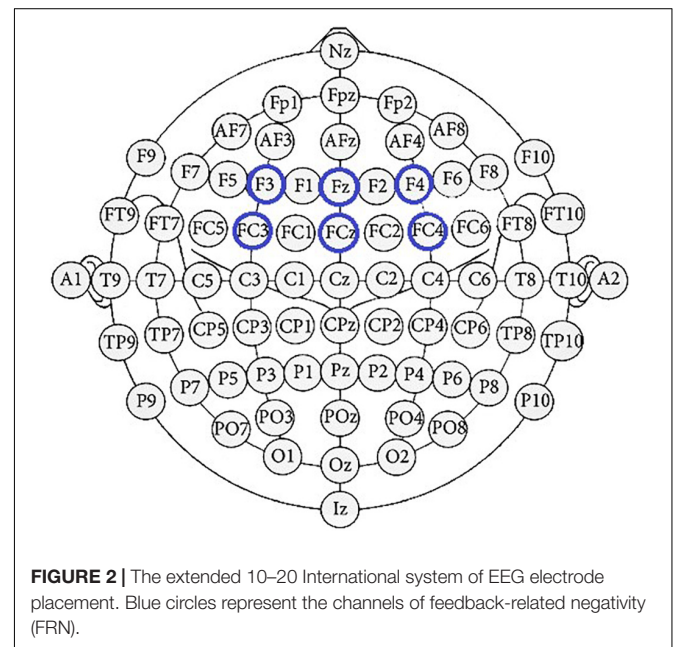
Nz
Fp1 Fpz Fp2
AF7 AF3 AFz AF4 AF8
F9 F7 F5 F3 F1 Fz F2 F4 F6 F8 F10
FT9 FT7 FC5 FC3 FC1 FCz FC2 FC4 FC6 FT8 FT10
A1 T9 T7 C5 C3 C1 Cz C2 C4 C6 T8 T10 A2
TP9 TP7 CP5 CP3 CP1 CPz CP2 CP4 CP6 TP8 TP10
P9 P7 P5 P3 P1 Pz P2 P4 P6 P8 P10
PO7 PO3 POz PO4 PO8
O1 Oz O2
Iz

FIGURE 2 | The extended 10–20 International system of EEG electrode placement. Blue circles represent the channels of feedback-related negativity (FRN).